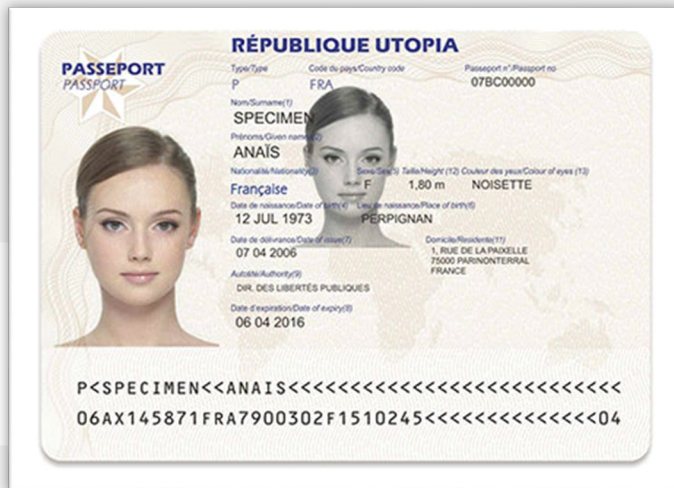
RÉPUBLIQUE UTOPIA

PASSEPORT
PASSPORT

Type/Type
P

Code du pays/Country code
FRA

Passeport n°/Passport no
07BC00000

Nom/Surname(1)
SPECIMEN

Prénoms/Given names(2)
ANAÏS

Nationalité/Nationality(3)
Française

Sexe/Sex(5)
F

Taille/Height (12)
1,80 m

Couleur des yeux/Colour of eyes (13)
NOISETTE

Date de naissance/Date of birth(4)
12 JUL 1973

Lieu de naissance/Place of birth(6)
PERPIGNAN

Date de délivrance/Date of issue(7)
07 04 2006

Domicile/Residence(11)
1, RUE DE LA PAIXELLE
75000 PARINONTERRAL
FRANCE

Autorité/Authority(9)
DIR. DES LIBERTÉS PUBLIQUES

Date d'expiration/Date of expiry(8)
06 04 2016

P<SPECIMEN<<ANAIS<<<<<<<<<<<<<<<<<<<<<<<<<<<<
06AX145871FRA7900302F1510245<<<<<<<<<<<<<<04